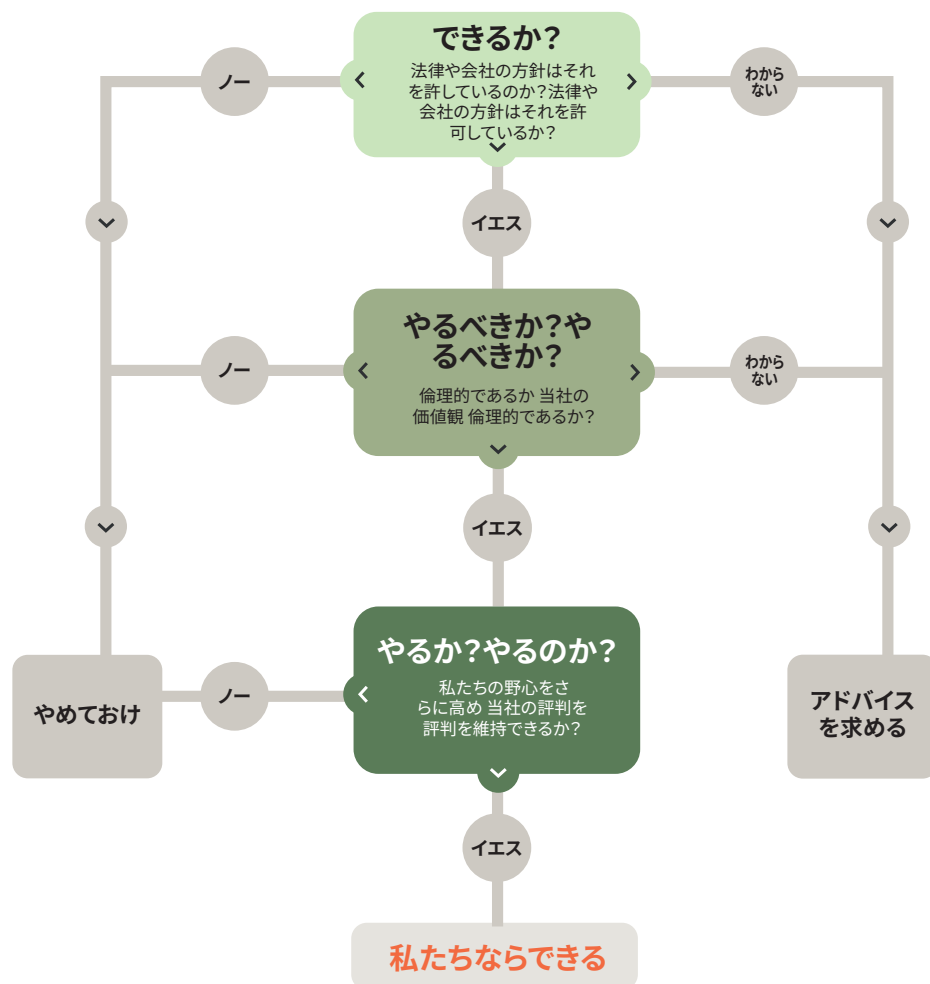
できるか?

法律や会社の方針はそれを許しているのか?法律や会社の方針はそれを許可しているか?

ノー

わからない

イエス

やるべきか?やるべきか?

倫理的であるか 当社の価値観 倫理的であるか?

ノー

わからない

イエス

やるか?やるのか?

私たちの野心をさらに高め 当社の評判を評判を維持できるか?

ノー

やめておけ

アドバイスを求める

イエス

私たちならできる